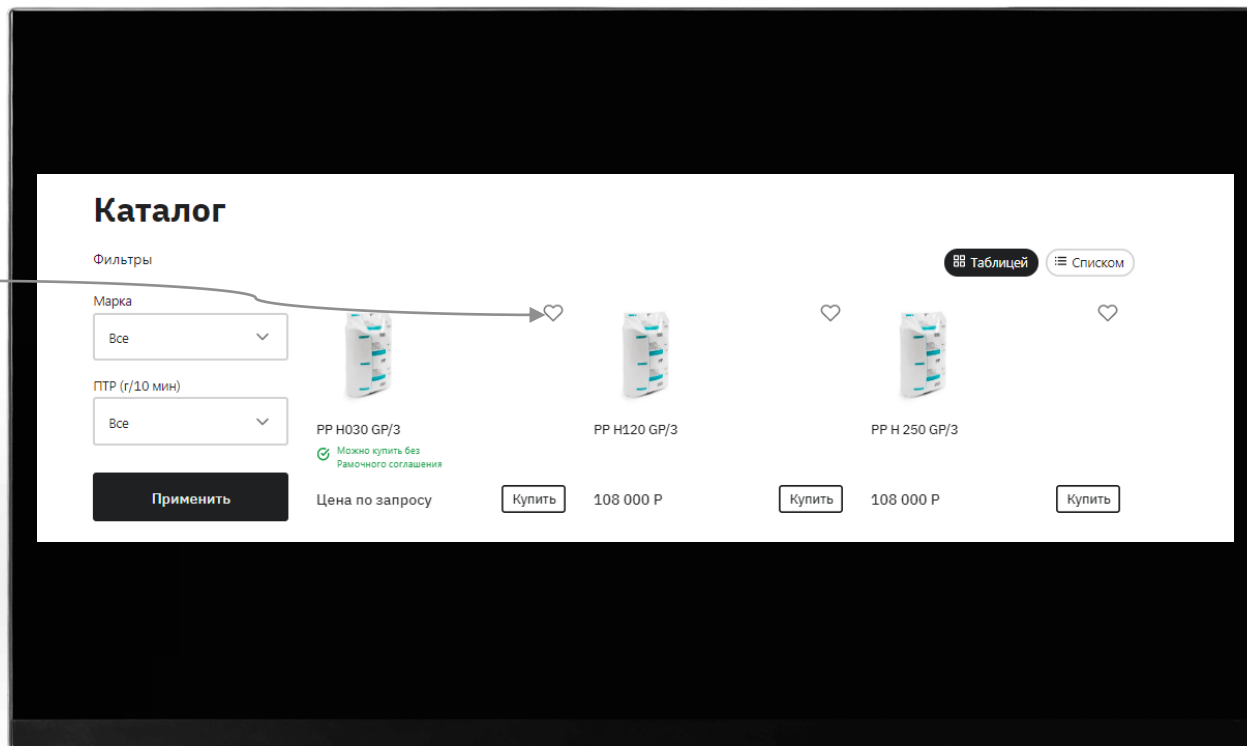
Каталог

Фильтры

Таблицей Списком

Марка

Все

ПТР (г/10 мин)

Все

Применить

PP H030 GP/3

Можно купить без Рамочного соглашения

Цена по запросу

Купить

PP H120 GP/3

108 000 Р

Купить

PP H 250 GP/3

108 000 Р

Купить